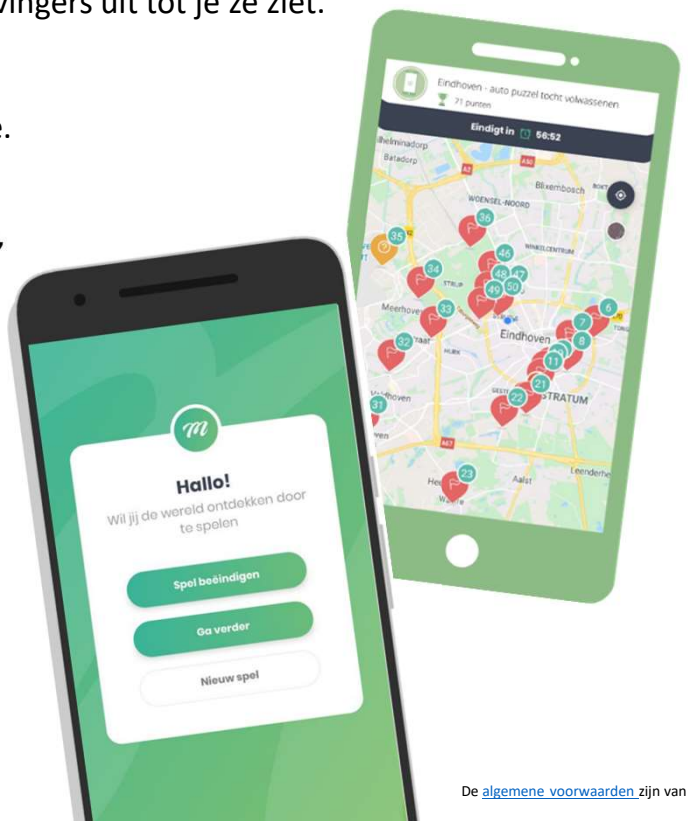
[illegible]vingers uit tot je ze ziet.

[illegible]e.

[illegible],

Eindhoven - auto puzzel tocht volwassenen
71 punten
Eindigt in 56:52

Wilhelminadorp
Batadorp
A2
WOENSEL-NOORD
Blixembosch
36
35
46
WINKELCENTRUM
34
48
47
STRIJP
49
50
Meerhove
33
6
7
Eindhoven
8
32
HURK
11
21
Veldhoven
22
STRATUM
31
A67
Leenderhe
23
Aalst
He

m
Hallo!
Wil jij de wereld ontdekken door te spelen
Spel beëindigen
Ga verder
Nieuw spel

De algemene voorwaarden zijn van